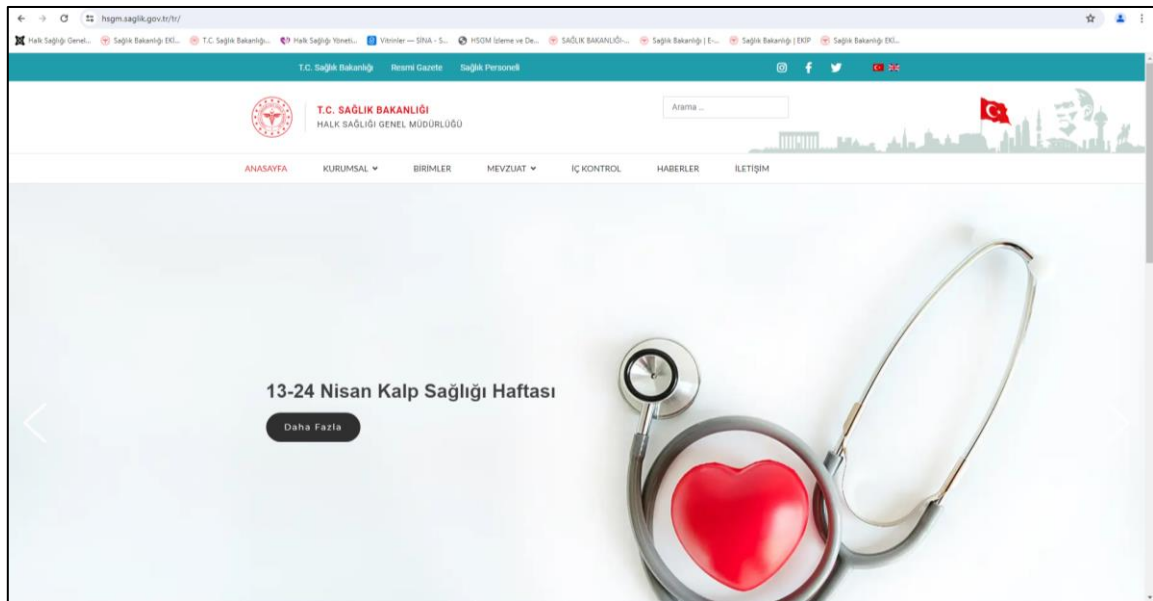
hsgm.saglik.gov.tr/tr/

Halk Sağlığı Genel... Sağlık Bakanlığı EKİ... T.C. Sağlık Bakanlığı... Halk Sağlığı Yöneti... Vitrinler — SİNA - S... HSGM İzleme ve De... SAĞLIK BAKANLIĞI-... Sağlık Bakanlığı | E-... Sağlık Bakanlığı | EKİP Sağlık Bakanlığı EKİ...

T.C. Sağlık Bakanlığı Resmi Gazete Sağlık Personeli

T.C. SAĞLIK BAKANLIĞI
HALK SAĞLIĞI GENEL MÜDÜRLÜĞÜ

Arama ...

ANASAYFA KURUMSAL BİRİMLER MEVZUAT İÇ KONTROL HABERLER İLETİŞİM

13-24 Nisan Kalp Sağlığı Haftası

Daha Fazla